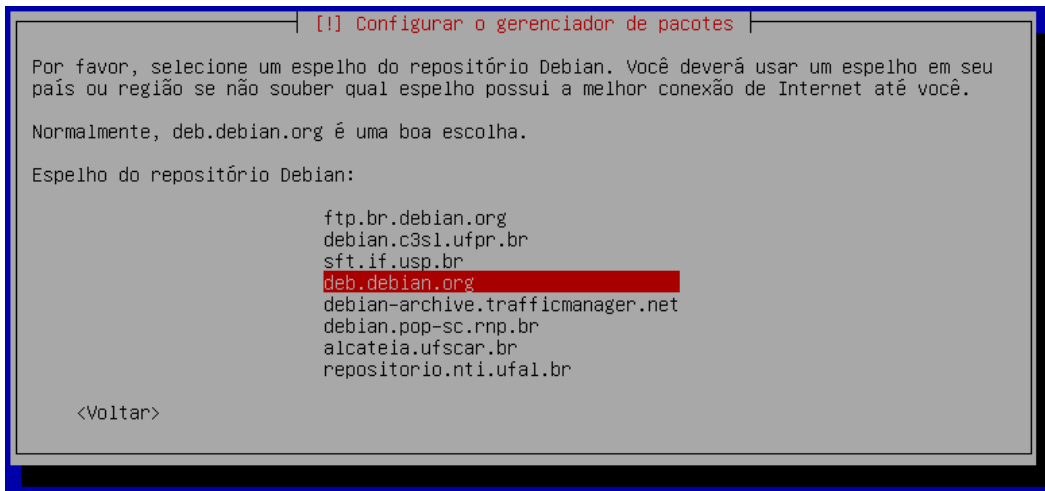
[!] Configurar o gerenciador de pacotes

Por favor, selecione um espelho do repositório Debian. Você deverá usar um espelho em seu país ou região se não souber qual espelho possui a melhor conexão de Internet até você.

Normalmente, deb.debian.org é uma boa escolha.

Espelho do repositório Debian:

ftp.br.debian.org
debian.c3sl.ufpr.br
sft.if.usp.br
deb.debian.org
debian-archive.trafficmanager.net
debian.pop-sc.rnp.br
alcateia.ufscar.br
repositorio.nti.ufal.br

<Voltar>